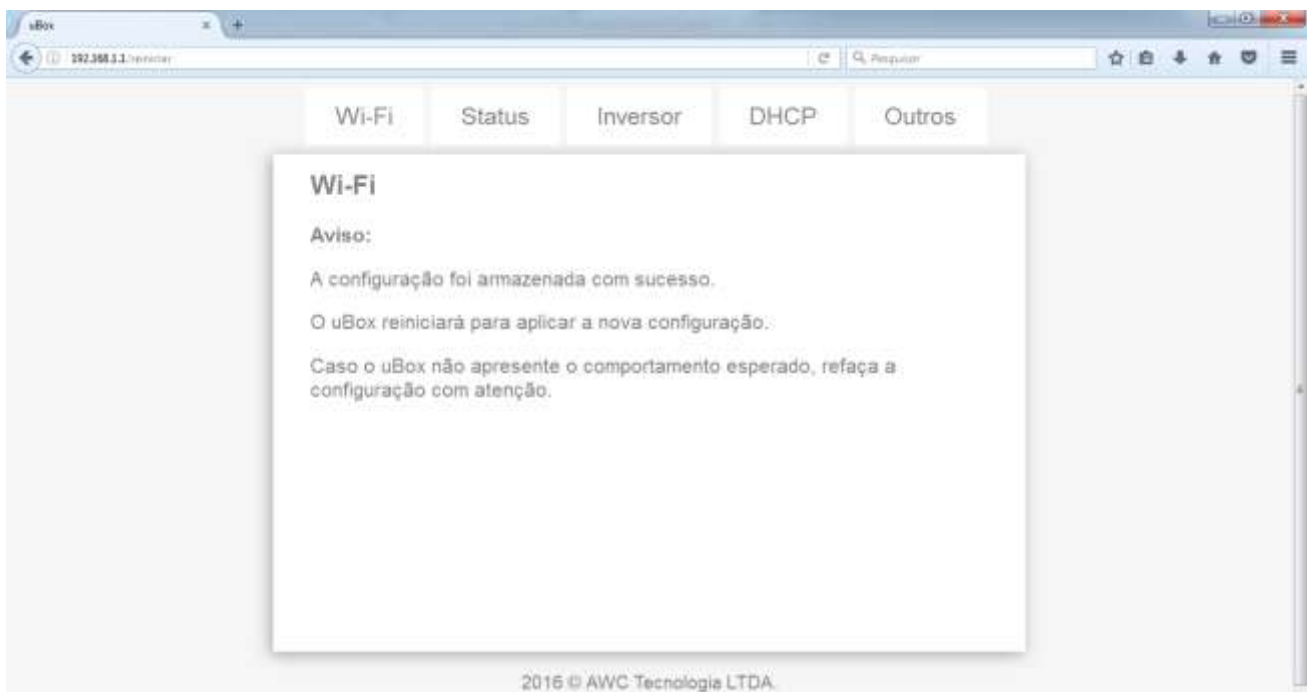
uBox

192.168.1.1/reiniciar

Pesquisar

Wi-Fi | Status | Inversor | DHCP | Outros

Wi-Fi

Aviso:

A configuração foi armazenada com sucesso.

O uBox reiniciará para aplicar a nova configuração.

Caso o uBox não apresente o comportamento esperado, refaça a configuração com atenção.

2016 © AWC Tecnologia LTDA.